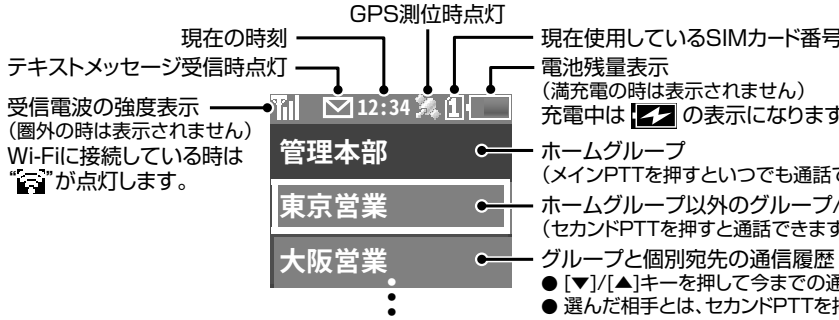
GPS測位時点灯

現在の時刻

テキストメッセージ受信時点灯

受信電波の強度表示
(圏外の時は表示されません)
Wi-Fiに接続している時は
"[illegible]"が点灯します。

12:34

1

現在使用しているSIMカード番号

電池残量表示
(満充電の時は表示されません)
充電中は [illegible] の表示になります

管理本部

ホームグループ
(メインPTTを押すといつでも通話で

東京営業

ホームグループ以外のグループ/
(セカンドPTTを押すと通話できます

大阪営業

グループと個別宛先の通信履歴
● [▼]/[▲]キーを押して今までの通
● 選んだ相手とは、セカンドPTTを押